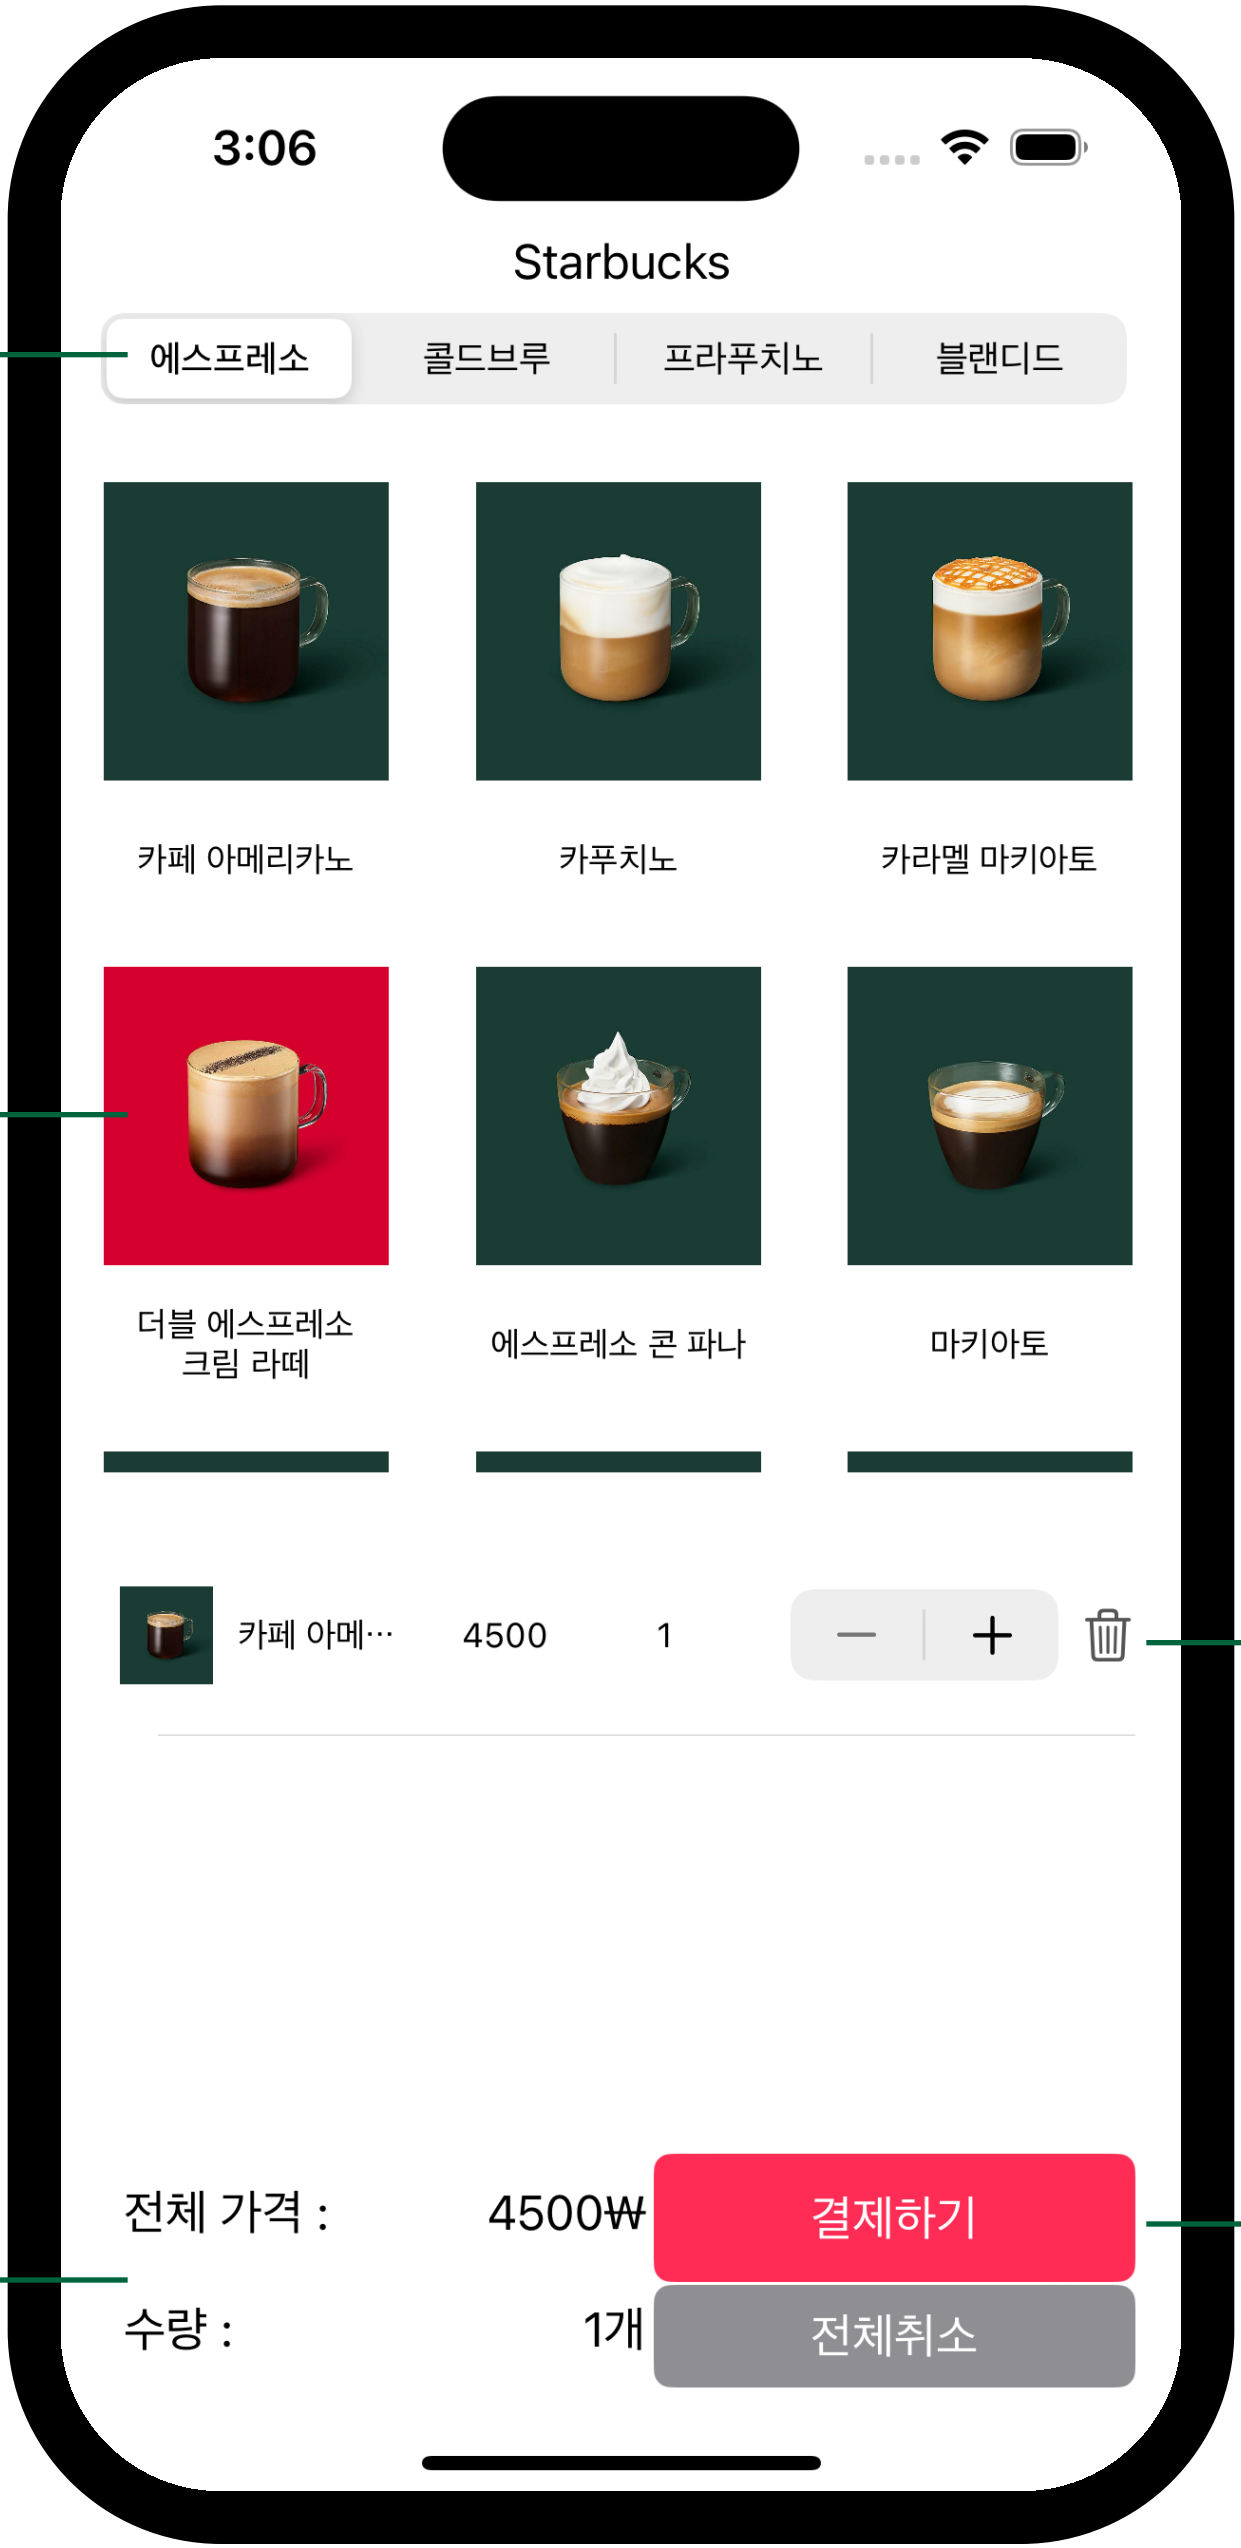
3:06

Starbucks

에스프레소 | 콜드브루 | 프라푸치노 | 블랜디드

카페 아메리카노

카푸치노

카라멜 마키아토

더블 에스프레소 크림 라떼

에스프레소 콘 파나

마키아토

카페 아메… 4500 1 — +

전체 가격 : 4500₩

결제하기

수량 : 1개

전체취소